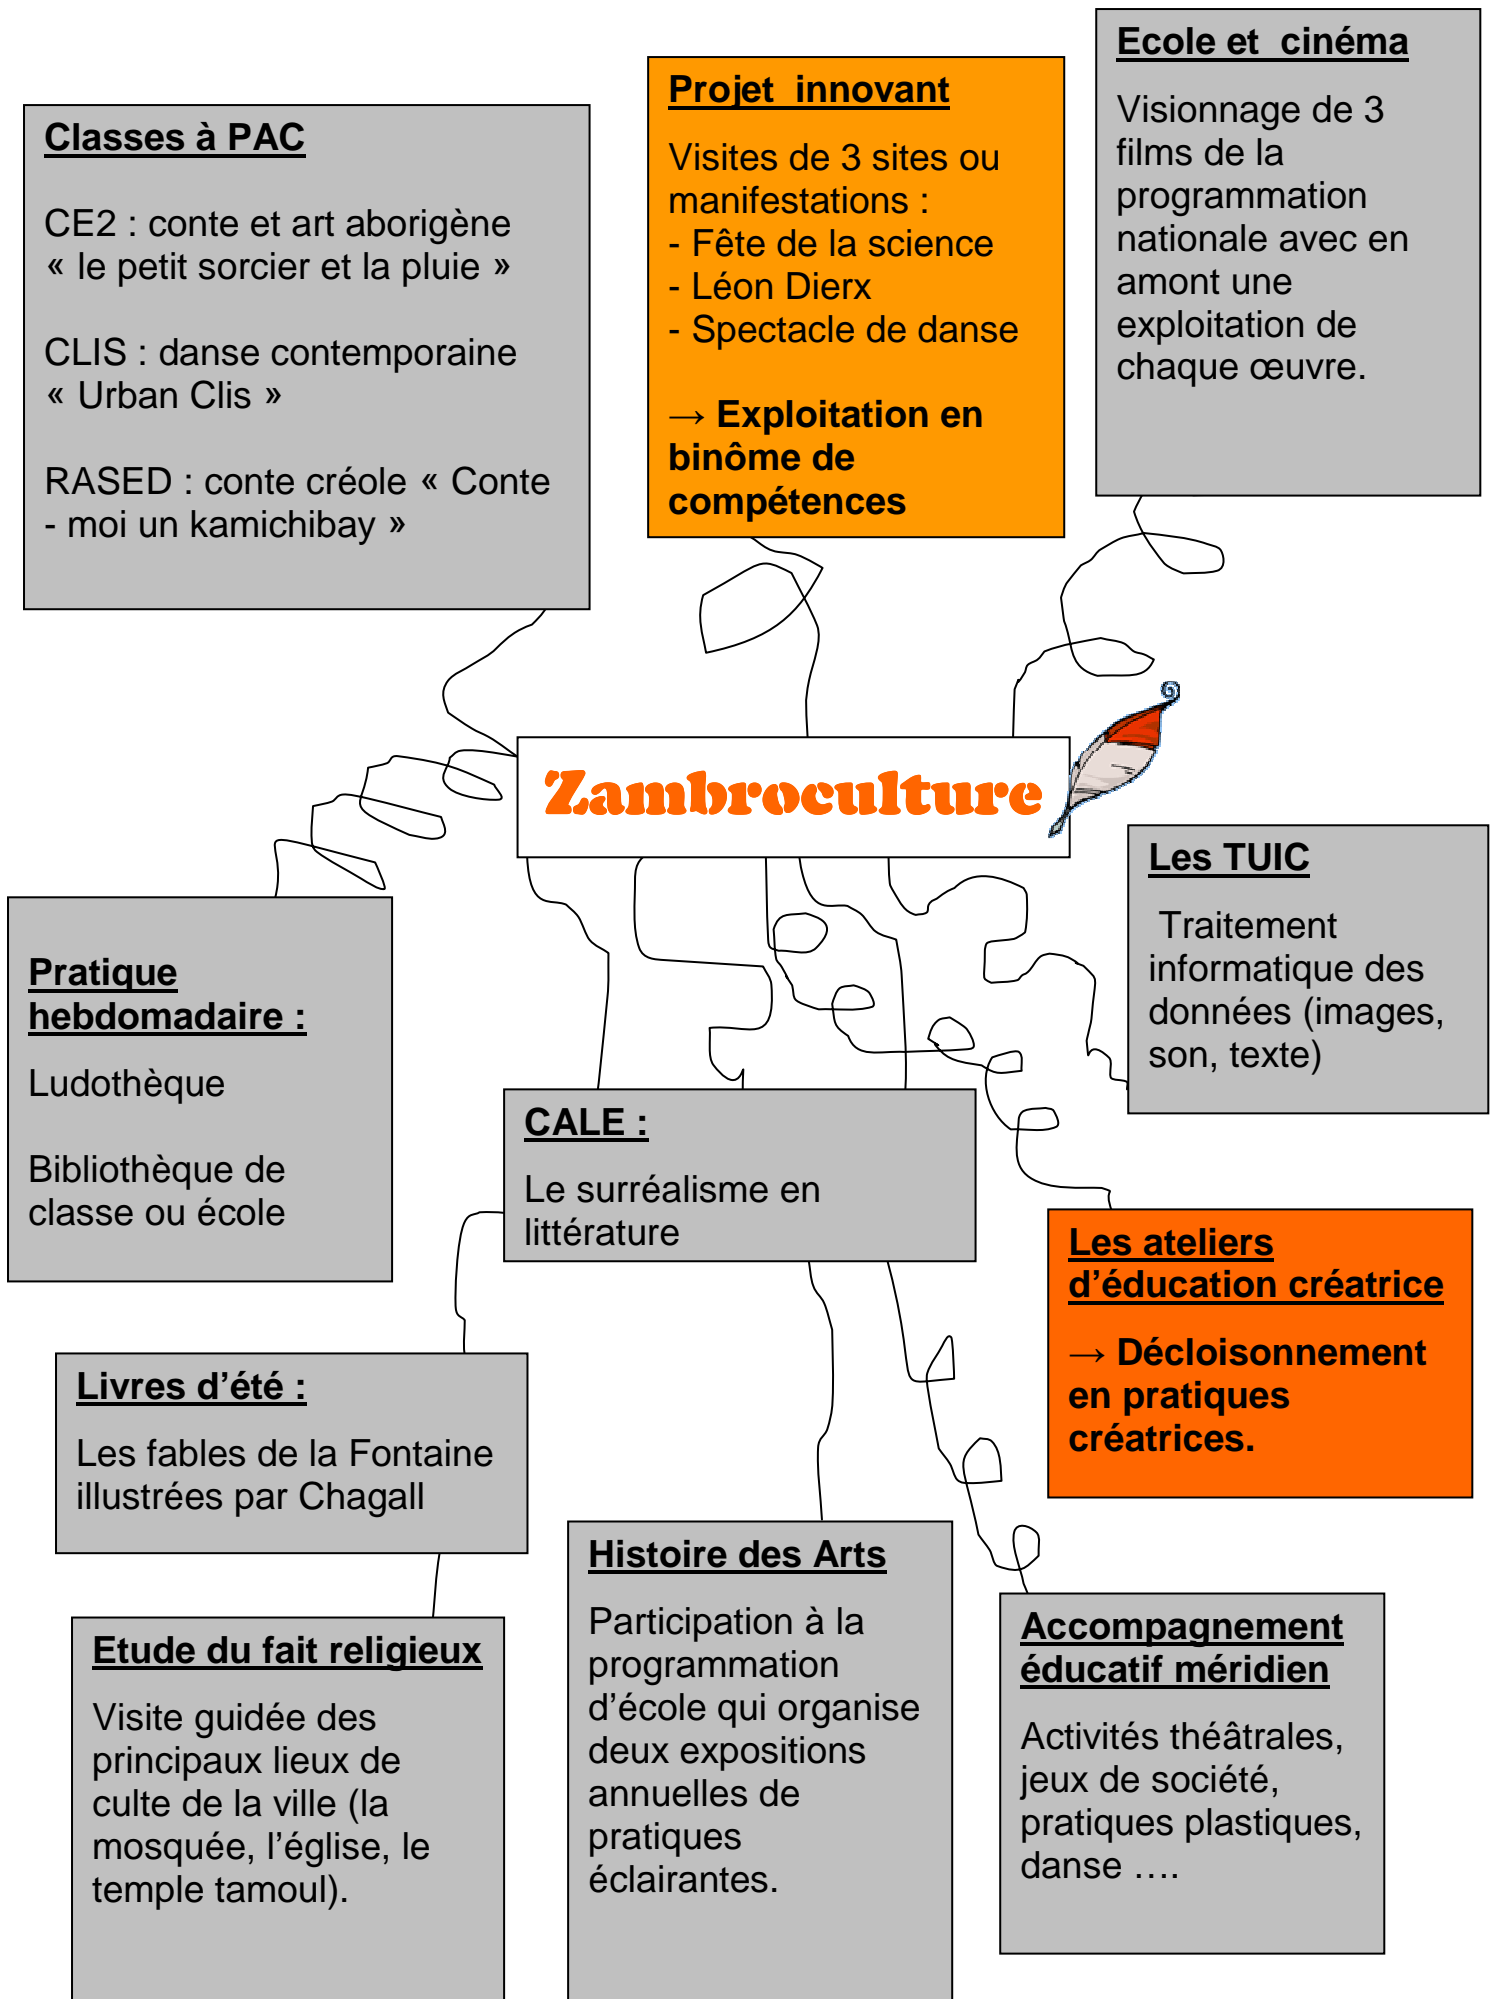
**Classes à PAC**

CE2 : conte et art aborigène « le petit sorcier et la pluie »

CLIS : danse contemporaine « Urban Clis »

RASED : conte créole « Conte - moi un kamichibay »

**Projet innovant**

Visites de 3 sites ou manifestations :
- Fête de la science
- Léon Dierx
- Spectacle de danse

→ **Exploitation en binôme de compétences**

**Ecole et cinéma**

Visionnage de 3 films de la programmation nationale avec en amont une exploitation de chaque œuvre.

Zambroculture

**Les TUIC**

Traitement informatique des données (images, son, texte)

**Pratique hebdomadaire :**

Ludothèque

Bibliothèque de classe ou école

**CALE :**

Le surréalisme en littérature

**Les ateliers d'éducation créatrice**

→ **Décloisonnement en pratiques créatrices.**

**Livres d'été :**

Les fables de la Fontaine illustrées par Chagall

**Etude du fait religieux**

Visite guidée des principaux lieux de culte de la ville (la mosquée, l'église, le temple tamoul).

**Histoire des Arts**

Participation à la programmation d'école qui organise deux expositions annuelles de pratiques éclairantes.

**Accompagnement éducatif méridien**

Activités théâtrales, jeux de société, pratiques plastiques, danse ….